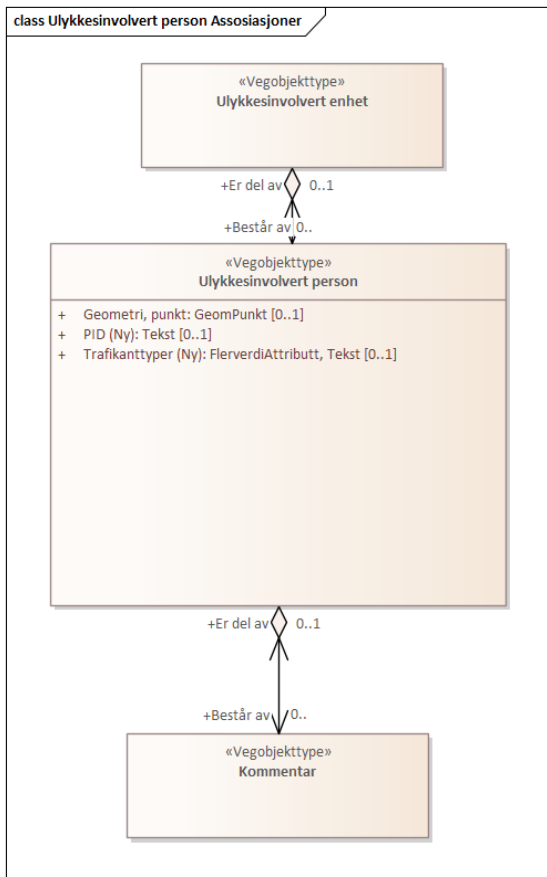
class Ulykkesinvolvert person Assosiasjoner

«Vegobjekttype»
Ulykkesinvolvert enhet

+Er del av 0..1

+Består av 0..

«Vegobjekttype»
Ulykkesinvolvert person

+ Geometri, punkt: GeomPunkt [0..1]
+ PID (Ny): Tekst [0..1]
+ Trafikanttyper (Ny): FlerverdiAttributt, Tekst [0..1]

+Er del av 0..1

+Består av 0..

«Vegobjekttype»
Kommentar